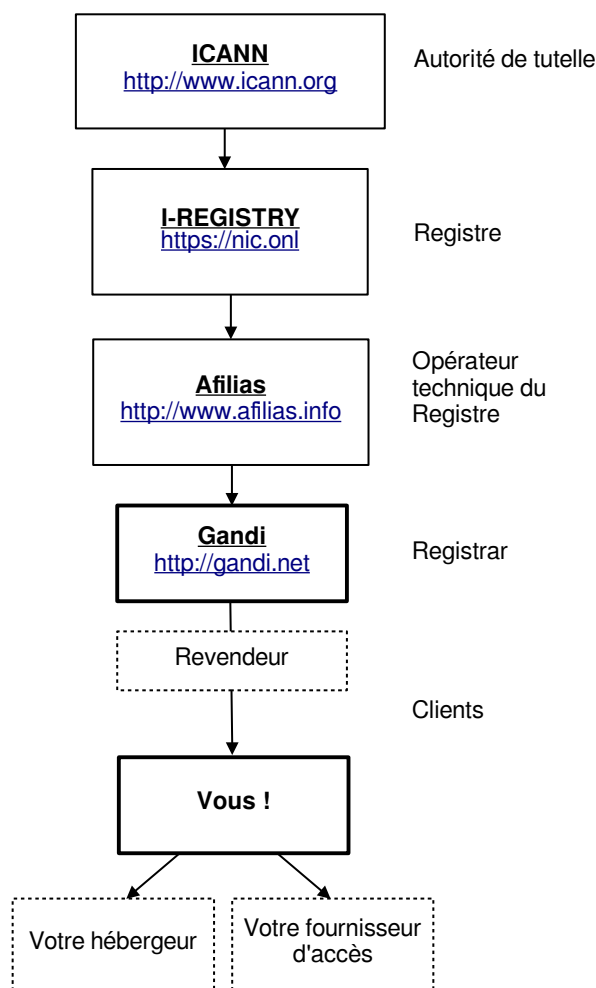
**ICANN**
http://www.icann.org

Autorité de tutelle

**I-REGISTRY**
https://nic.onl

Registre

**Afilias**
http://www.afilias.info

Opérateur technique du Registre

**Gandi**
http://gandi.net

Registrar

Revendeur

Clients

**Vous !**

Votre hébergeur

Votre fournisseur d'accès